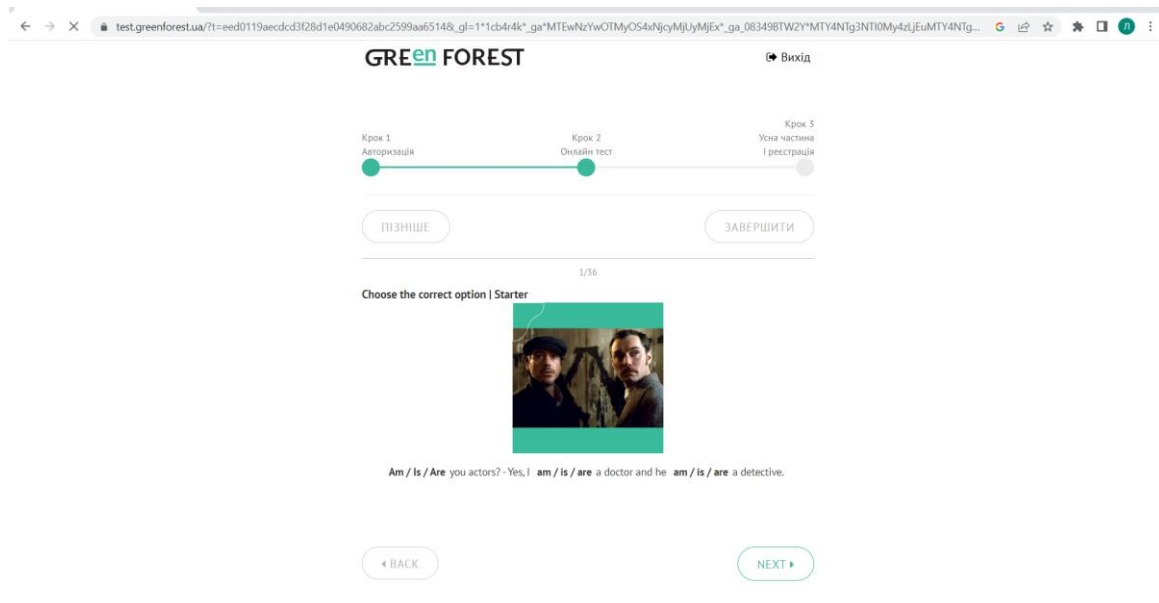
test.greenforest.ua/?t=eed0119aecdcd3f28d1e0490682abc2599aa6514&_gl=1*1cb4r4k*_ga*MTEwNzYwOTMyOS4xNjcyMjUyMjEx*_ga_08349BTW2Y*MTY4NTg3NTI0My4zLjEuMTY4NTg...

GREen FOREST

Вихід

Крок 1
Авторизація

Крок 2
Онлайн тест

Крок 3
Усна частина
і реєстрація

ПІЗНІШЕ

ЗАВЕРШИТИ

1/36

Choose the correct option | Starter

Am / Is / Are you actors? - Yes, I am / is / are a doctor and he am / is / are a detective.

BACK

NEXT